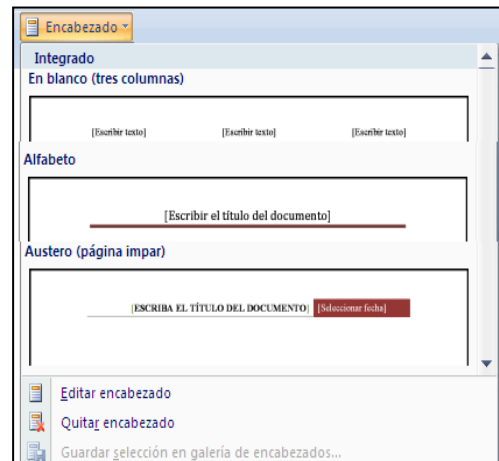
Encabezado

Integrado

En blanco (tres columnas)

[Escribir texto] [Escribir texto] [Escribir texto]

Alfabeto

[Escribir el título del documento]

Austero (página impar)

[ESCRIBA EL TÍTULO DEL DOCUMENTO] [Seleccionar fecha]

Editar encabezado

Quitar encabezado

Guardar selección en galería de encabezados...